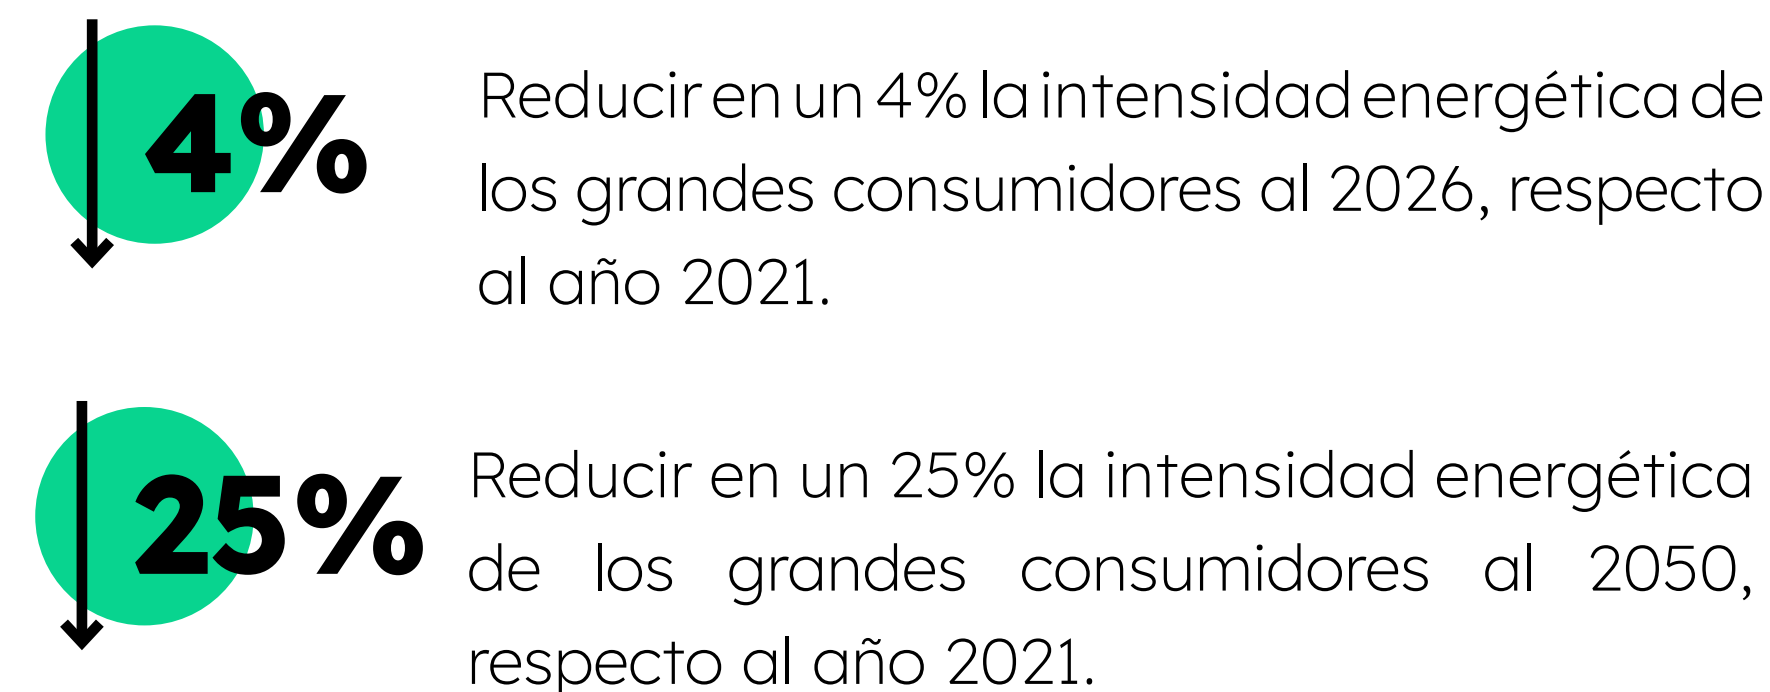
4%

Reducir en un 4% la intensidad energética de los grandes consumidores al 2026, respecto al año 2021.

25%

Reducir en un 25% la intensidad energética de los grandes consumidores al 2050, respecto al año 2021.